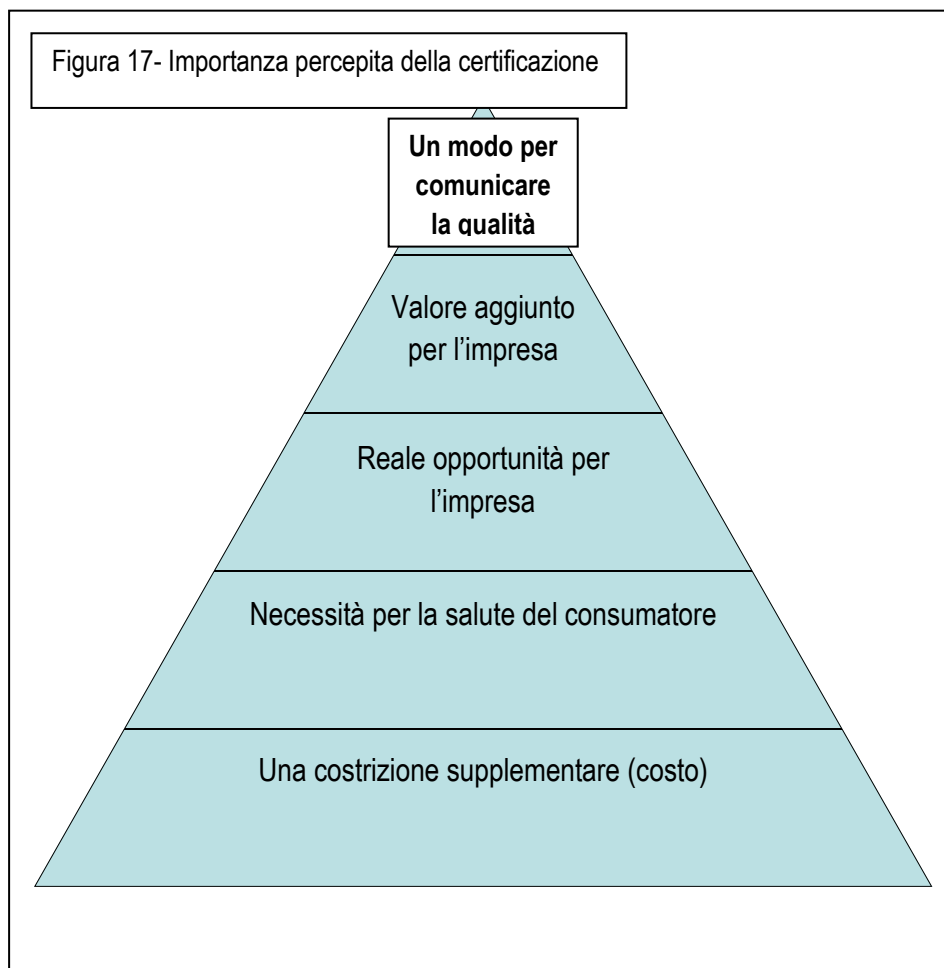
Figura 17- Importanza percepita della certificazione

Un modo per comunicare la qualità

Valore aggiunto per l’impresa

Reale opportunità per l’impresa

Necessità per la salute del consumatore

Una costrizione supplementare (costo)